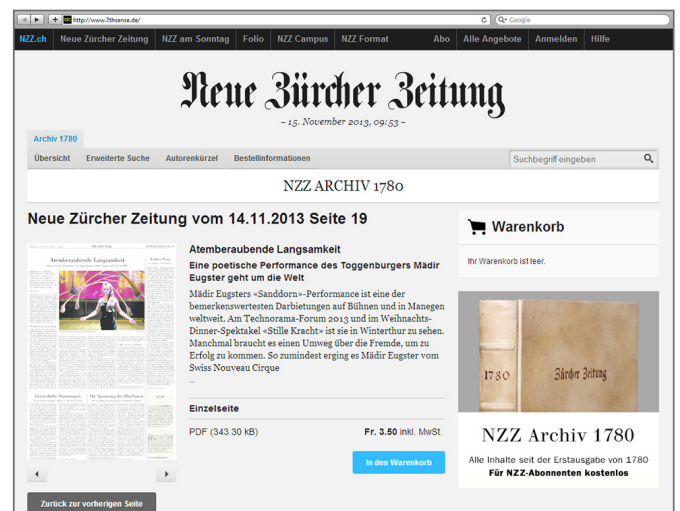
http://www.7thsense.de/

Google

NZZ.ch Neue Zürcher Zeitung NZZ am Sonntag Folio NZZ Campus NZZ Format Abo Alle Angebote Anmelden Hilfe

Neue Zürcher Zeitung

– 15. November 2013, 09:53 –

Archiv 1780

Übersicht Erweiterte Suche Autorenkürzel Bestellinformationen

Suchbegriff eingeben

NZZ ARCHIV 1780

Neue Zürcher Zeitung vom 14.11.2013 Seite 19

Atemberaubende Langsamkeit

Eine poetische Performance des Toggenburgers Mädir Eugster geht um die Welt

Mädir Eugsters «Sanddorn»-Performance ist eine der bemerkenswertesten Darbietungen auf Bühnen und in Manegen weltweit. Am Technorama-Forum 2013 und im Weihnachts-Dinner-Spektakel «Stille Kracht» ist sie in Winterthur zu sehen. Manchmal braucht es einen Umweg über die Fremde, um zu Erfolg zu kommen. So zumindest erging es Mädir Eugster vom Swiss Nouveau Cirque
...

Einzelseite

PDF (343.30 kB)

Fr. 3.50 inkl. MwSt.

In den Warenkorb

Warenkorb

Ihr Warenkorb ist leer.

1780

Zürcher Zeitung

NZZ Archiv 1780

Alle Inhalte seit der Erstausgabe von 1780

Für NZZ-Abonnenten kostenlos

Zurück zur vorherigen Seite